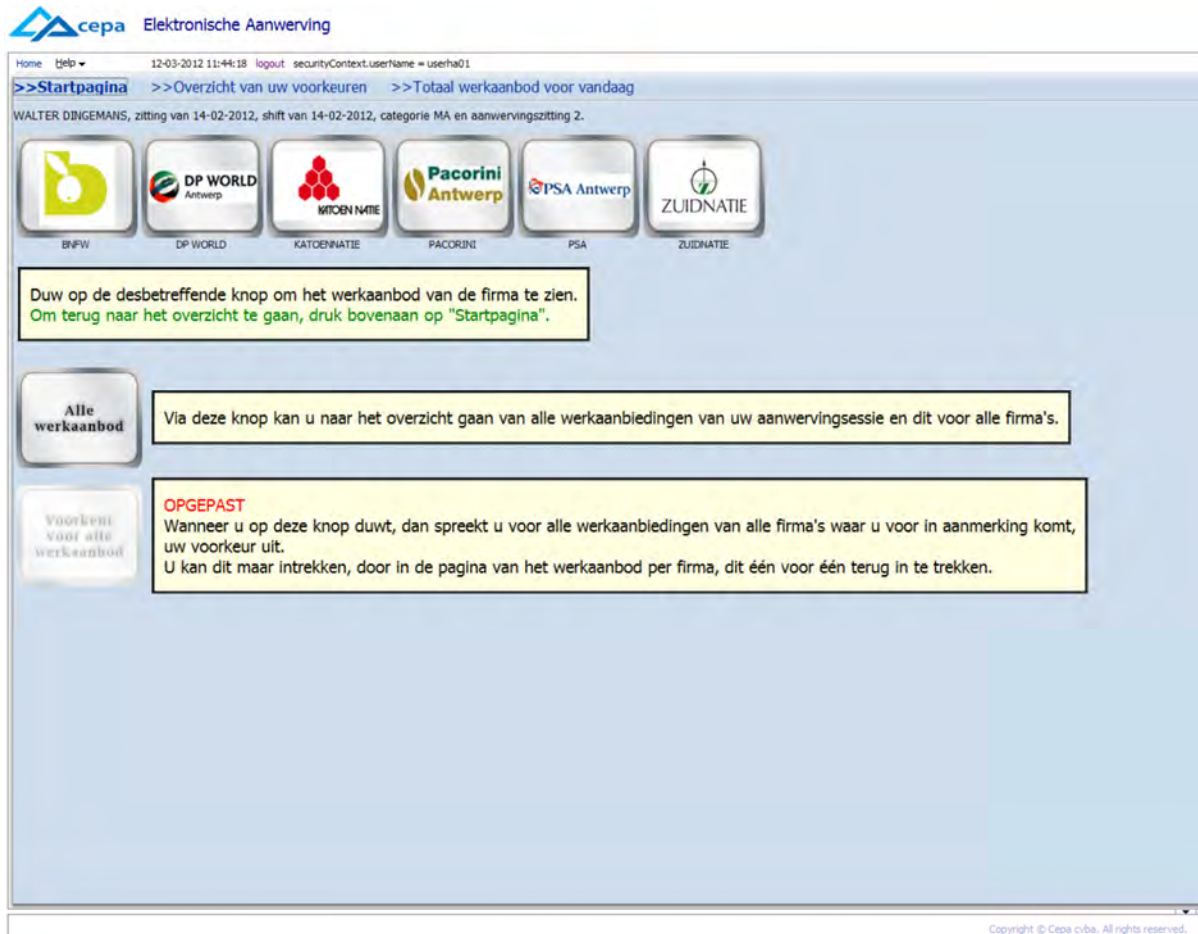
cepa Elektronische Aanwerving

Home Help ▾ 12-03-2012 11:44:18 logout securityContext.userName = userha01

>>Startpagina >>Overzicht van uw voorkeuren >>Totaal werkaanbod voor vandaag

WALTER DINGEMANS, zitting van 14-02-2012, shift van 14-02-2012, categorie MA en aanwervingszitting 2.

DP WORLD Antwerp

KATOEN NATIE

Pacorini Antwerp

PSA Antwerp

ZUIDNATIE

BNFW DP WORLD KATOENNATIE PACORINI PSA ZUIDNATIE

Duw op de desbetreffende knop om het werkaanbod van de firma te zien.
Om terug naar het overzicht te gaan, druk bovenaan op "Startpagina".

Alle werkaanbod

Via deze knop kan u naar het overzicht gaan van alle werkaanbiedingen van uw aanwervingsessie en dit voor alle firma's.

Voorkeur voor alle werkaanbod

OPGEPAST
Wanneer u op deze knop duwt, dan spreekt u voor alle werkaanbiedingen van alle firma's waar u voor in aanmerking komt, uw voorkeur uit.
U kan dit maar intrekken, door in de pagina van het werkaanbod per firma, dit één voor één terug in te trekken.

Copyright © Cepa cvba. All rights reserved.